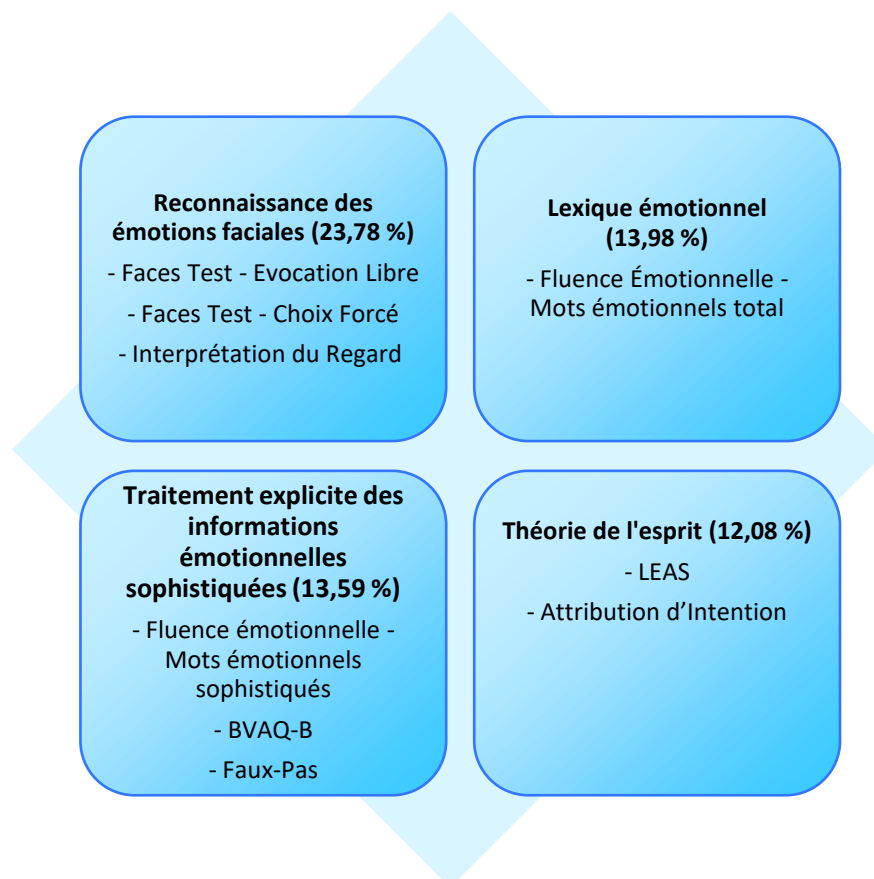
Reconnaissance des émotions faciales (23,78 %)

- Faces Test - Evocation Libre

- Faces Test - Choix Forcé

- Interprétation du Regard

Lexique émotionnel (13,98 %)

- Fluence Émotionnelle - Mots émotionnels total

Traitement explicite des informations émotionnelles sophistiquées (13,59 %)

- Fluence émotionnelle - Mots émotionnels sophistiqués

- BVAQ-B

- Faux-Pas

Théorie de l'esprit (12,08 %)

- LEAS

- Attribution d'Intention